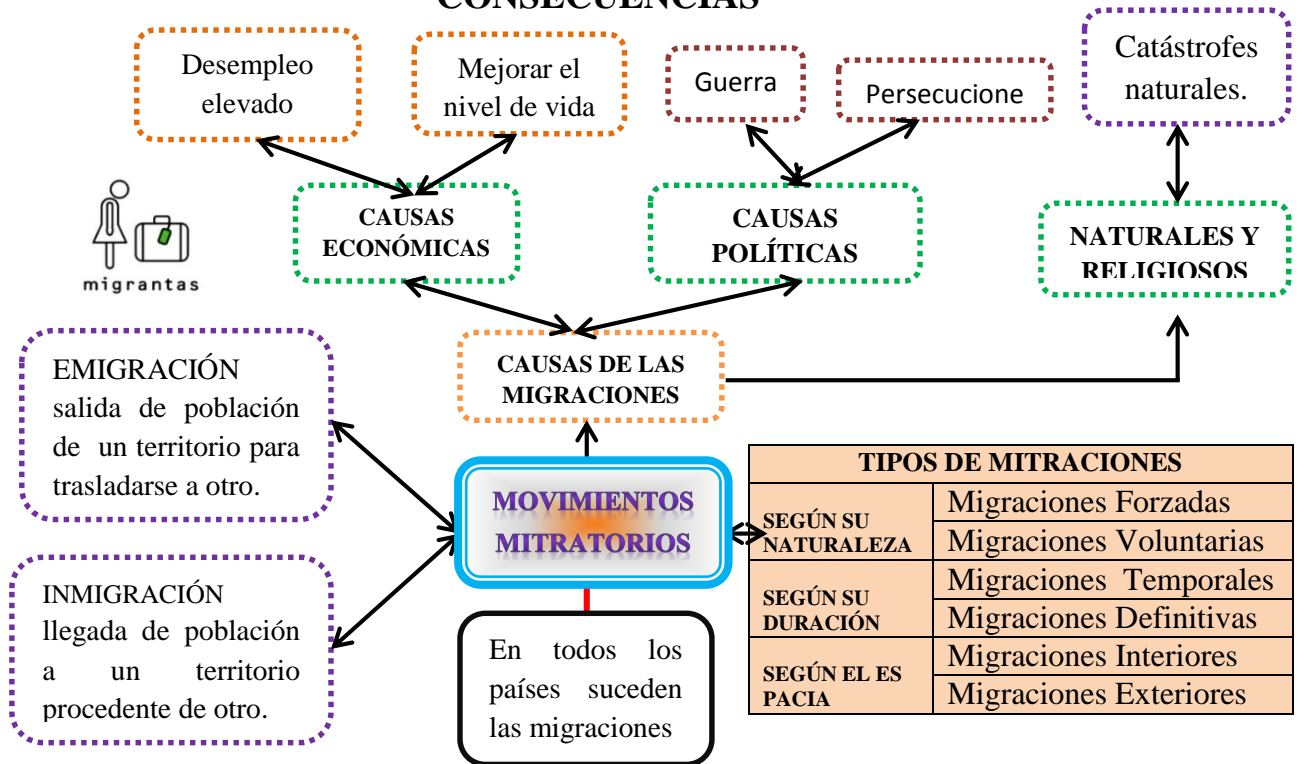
CONSECUENCIAS

Desempleo elevado

Mejorar el nivel de vida

Guerra

Persecucione

Catástrofes naturales.

migrantas

CAUSAS ECONÓMICAS

CAUSAS POLÍTICAS

NATURALES Y RELIGIOSOS

EMIGRACIÓN salida de población de un territorio para trasladarse a otro.

CAUSAS DE LAS MIGRACIONES

MOVIMIENTOS MITRATORIOS

| TIPOS DE MITRACIONES | |
|---|---|
| SEGÚN SU NATURALEZA | Migraciones Forzadas |
| | Migraciones Voluntarias |
| SEGÚN SU DURACIÓN | Migraciones Temporales |
| | Migraciones Definitivas |
| SEGÚN EL ES PACIA | Migraciones Interiores |
| | Migraciones Exteriores |

INMIGRACIÓN llegada de población a un territorio procedente de otro.

En todos los países suceden las migraciones